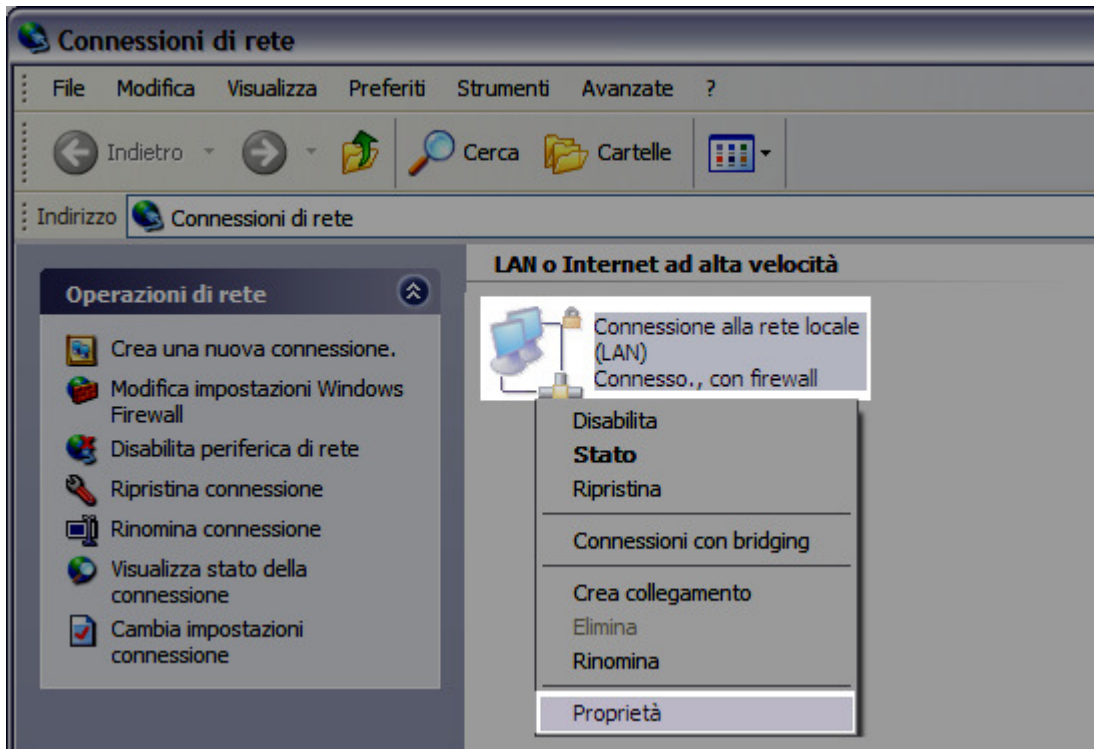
Connessioni di rete

File Modifica Visualizza Preferiti Strumenti Avanzate ?

Indietro Cerca Cartelle

Indirizzo Connessioni di rete

Operazioni di rete

Crea una nuova connessione.
Modifica impostazioni Windows Firewall
Disabilita periferica di rete
Ripristina connessione
Rinomina connessione
Visualizza stato della connessione
Cambia impostazioni connessione

LAN o Internet ad alta velocità

Connessione alla rete locale (LAN)
Connesso., con firewall

Disabilita
Stato
Ripristina
Connessioni con bridging
Crea collegamento
Elimina
Rinomina
Proprietà